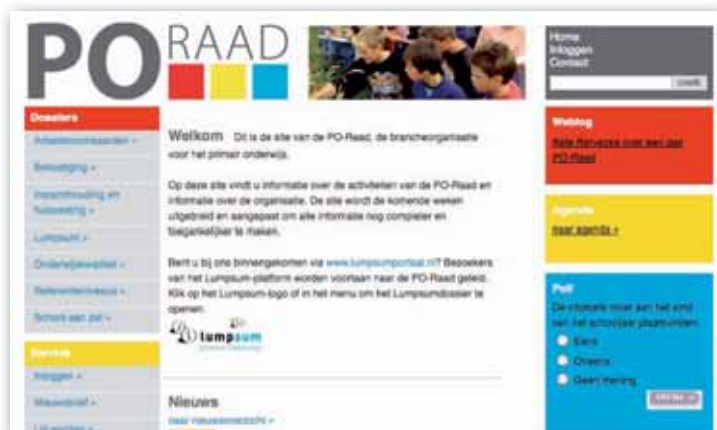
PO RAAD

Home
Inloggen
Contact

Zoek

Dossiers
Arbeidsvoorwaarden »
Bekostiging »
Inspectietoezicht en huisvesting »
Lumpsum »
Onderwijskwaliteit »
Referentieniveaus »
School aan zet »

Service
Inloggen »
Nieuwsbrief »
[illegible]

Welkom Dit is de site van de PO-Raad, de brancheorganisatie voor het primair onderwijs.

Op deze site vindt u informatie over de activiteiten van de PO-Raad en informatie over de organisatie. De site wordt de komende weken uitgebreid en aangepast om alle informatie nog completer en toegankelijker te maken.

Bent u bij ons binnengekomen via www.lumpsumportaal.nl? Bezoekers van het Lumpsum-platform worden voortaan naar de PO-Raad geleid. Klik op het Lumpsum-logo of in het menu om het Lumpsumdossier te openen.

lumpsum

Nieuws
naar nieuwsoverzicht »

Weblog
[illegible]

Agenda
naar agenda »

Poll
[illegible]
Eens
Oneens
Geen mening
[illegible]